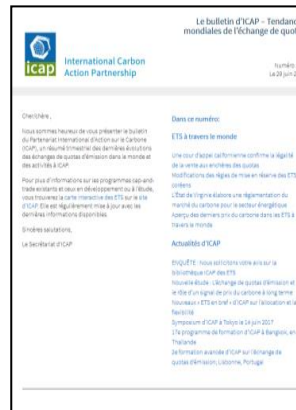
icap International Carbon Action Partnership

Le bulletin d'ICAP – Tendan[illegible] mondiales de l'échange de quot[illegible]

Numéro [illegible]
Le 28 juin 2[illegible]

Cher/chère ,

Nous sommes heureux de vous présenter le bulletin du Partenariat International d'Action sur le Carbone (ICAP), un résumé trimestriel des dernières évolutions des échanges de quotas d'émission dans le monde et des activités d'ICAP.

Pour plus d'informations sur les programmes cap-and-trade existants et ceux en développement ou à l'étude, vous trouverez la carte interactive des ETS sur le site d'ICAP. Elle est régulièrement mise à jour avec les dernières informations disponibles.

Sincères salutations,

Le Secrétariat d'ICAP

Dans ce numéro

ETS à travers le monde

Une cour d'appel californienne confirme la légalité de la vente aux enchères des quotas
Modifications des règles de mise en réserve des ETS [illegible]
L'État de Virginia élabore une réglementation du marché du carbone pour le secteur énergétique
Aperçu des derniers prix du carbone dans les ETS à travers le monde

Actualités d'ICAP

ENQUÊTE : Nous sollicitons votre avis sur la bibliothèque ICAP des ETS
Nouvelle étude : L'échange de quotas d'émission et le rôle d'un signal de prix du carbone à long terme
Nouveaux « ETS en bref » d'ICAP sur l'allocation et la flexibilité
Symposium d'ICAP à Tokyo le 14 juin 2017
17e programme de formation d'ICAP à Bangkok, en Thaïlande
2e formation avancée d'ICAP sur l'échange de quotas d'émission, Lisbonne, Portugal